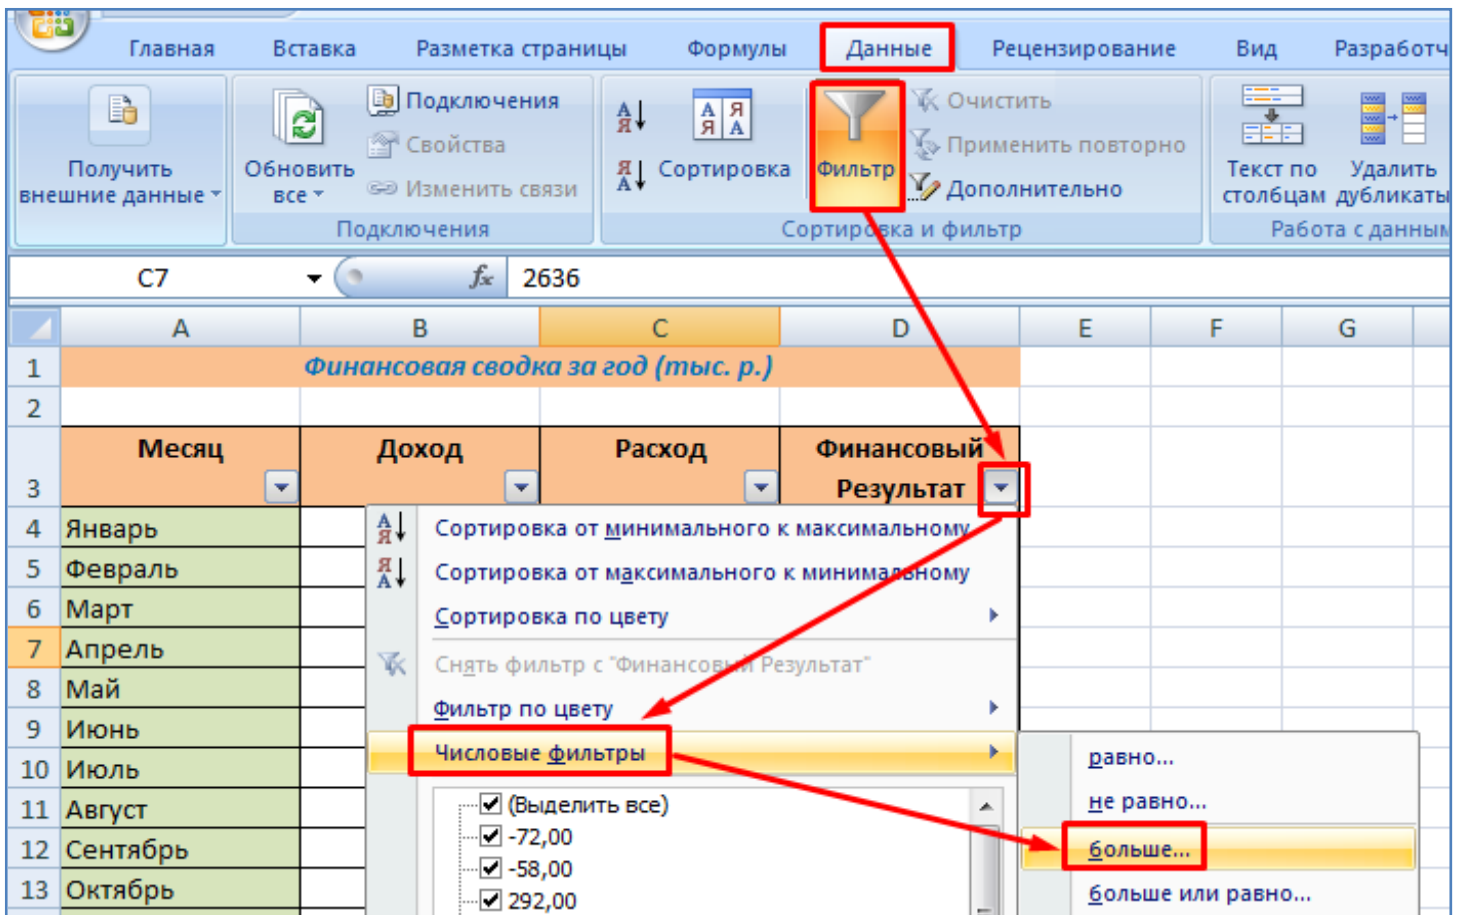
Главная Вставка Разметка страницы Формулы Данные Рецензирование Вид Разработч

Получить внешние данные

Обновить все

Подключения
Свойства
Изменить связи

Подключения

Сортировка

Фильтр

Очистить
Применить повторно
Дополнительно

Сортировка и фильтр

Текст по столбцам

Удалить дубликаты

Работа с данным

C7 $f_x$ 2636

| | A | B | C | D | E | F | G |
|---|---|---|---|---|---|---|---|
| 1 | Финансовая сводка за год (тыс. р.) | | | | | | |
| 2 | | | | | | | |
| 3 | Месяц | Доход | Расход | Финансовый Результат | | | |
| 4 | Январь | | | | | | |
| 5 | Февраль | | | | | | |
| 6 | Март | | | | | | |
| 7 | Апрель | | | | | | |
| 8 | Май | | | | | | |
| 9 | Июнь | | | | | | |
| 10 | Июль | | | | | | |
| 11 | Август | | | | | | |
| 12 | Сентябрь | | | | | | |
| 13 | Октябрь | | | | | | |

Сортировка от минимального к максимальному
Сортировка от максимального к минимальному
Сортировка по цвету
Снять фильтр с "Финансовый Результат"
Фильтр по цвету
Числовые фильтры

(Выделить все)
-72,00
-58,00
292,00

равно...
не равно...
больше...
больше или равно...